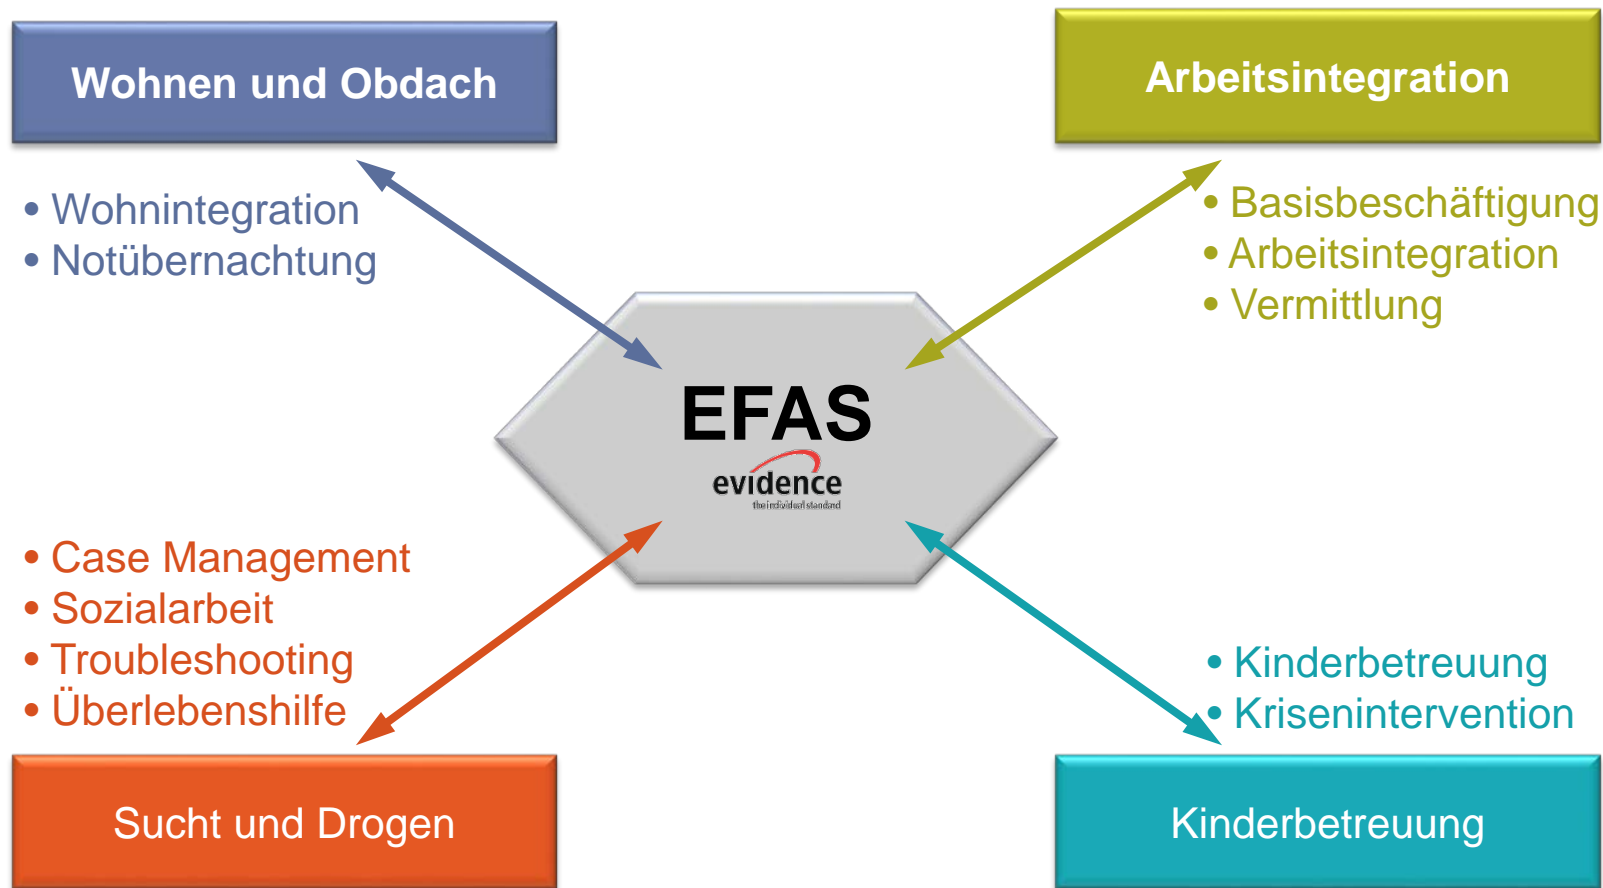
Wohnen und Obdach

Arbeitsintegration

• Wohnintegration
• Notübernachtung

• Basisbeschäftigung
• Arbeitsintegration
• Vermittlung

EFAS
evidence
the individual standard

• Case Management
• Sozialarbeit
• Troubleshooting
• Überlebenshilfe

• Kinderbetreuung
• Krisenintervention

Sucht und Drogen

Kinderbetreuung